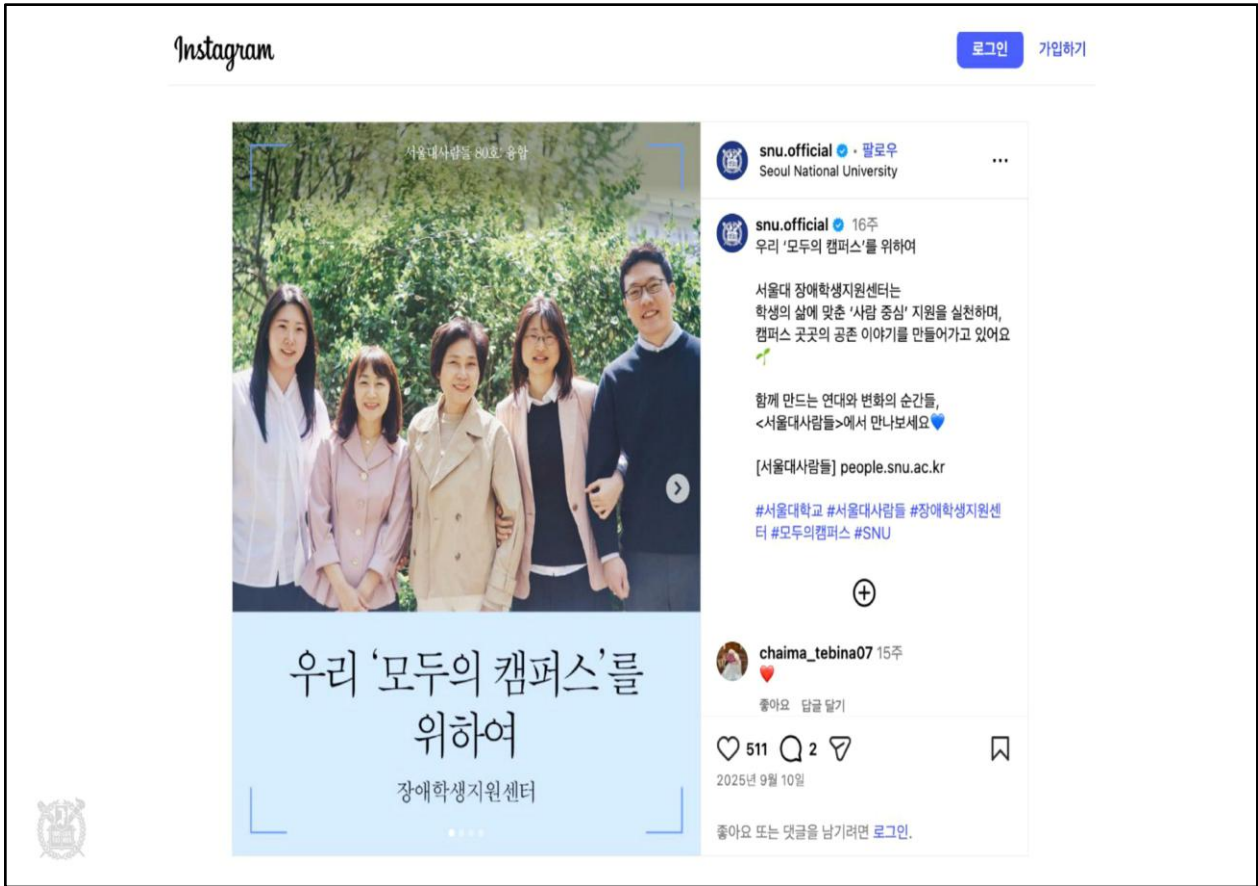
Instagram

로그인 가입하기

서울대사람들 80호 융합

우리 '모두의 캠퍼스'를 위하여

장애학생지원센터

snu.official • 팔로우
Seoul National University

...

snu.official 16주
우리 '모두의 캠퍼스'를 위하여

서울대 장애학생지원센터는
학생의 삶에 맞춘 '사람 중심' 지원을 실천하며,
캠퍼스 곳곳의 공존 이야기를 만들어가고 있어요 🌱

함께 만드는 연대와 변화의 순간들,
<서울대사람들>에서 만나보세요💙

[서울대사람들] people.snu.ac.kr

#서울대학교 #서울대사람들 #장애학생지원센터 #모두의캠퍼스 #SNU

chaima_tebina07 15주
❤️
좋아요 답글 달기

511 2

2025년 9월 10일

좋아요 또는 댓글을 남기려면 로그인.